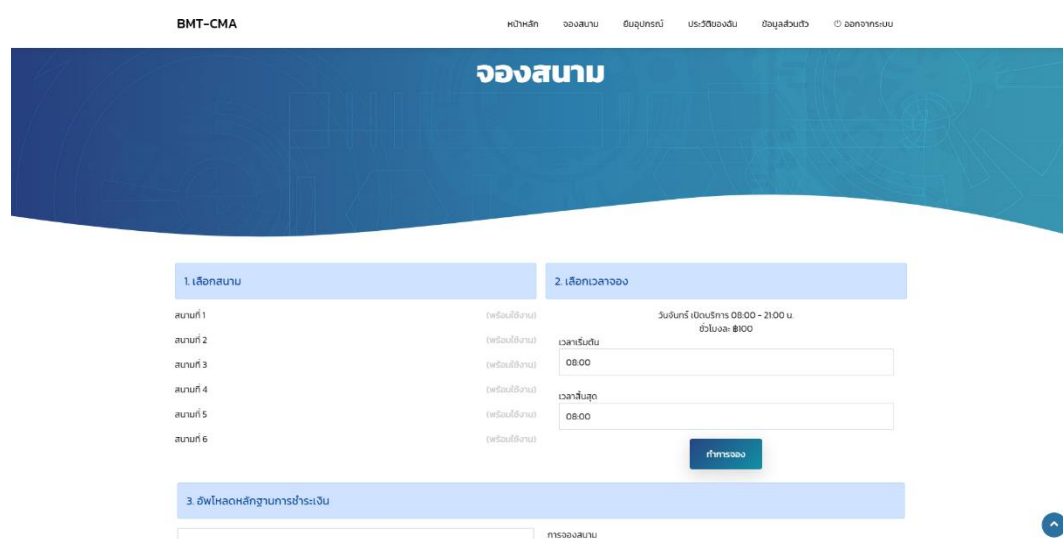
BMT-CMA

หน้าหลัก จองสนาม ยืมอุปกรณ์ ประวัติของฉัน ข้อมูลส่วนตัว ออกจากระบบ

จองสนาม

1. เลือกสนาม

สนามที่ 1 (พร้อมใช้งาน)
สนามที่ 2 (พร้อมใช้งาน)
สนามที่ 3 (พร้อมใช้งาน)
สนามที่ 4 (พร้อมใช้งาน)
สนามที่ 5 (พร้อมใช้งาน)
สนามที่ 6 (พร้อมใช้งาน)

2. เลือกเวลาจอง

วันจันทร์ เปิดบริการ 08:00 - 21:00 น.
ชั่วโมงละ ฿100

เวลาเริ่มต้น
08:00

เวลาสิ้นสุด
08:00

ทำการจอง

3. อัพโหลดหลักฐานการชำระเงิน

การจองสนาม